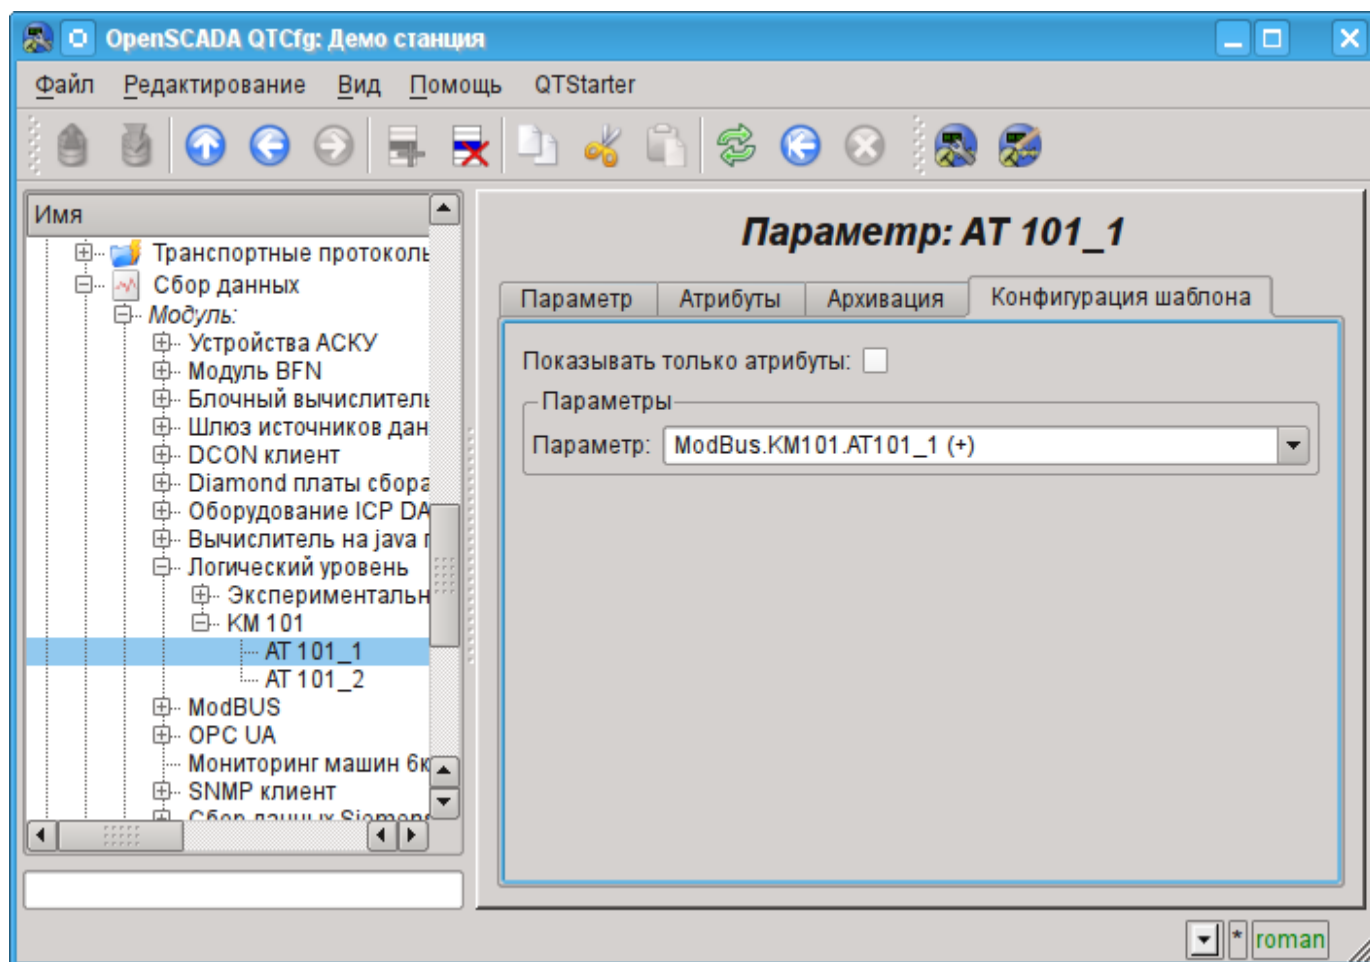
OpenSCADA QTCfg: Демо станция

Файл Редактирование Вид Помощь QTStarter

Имя
Транспортные протоколы
Сбор данных
Модуль:
Устройства АСКУ
Модуль BFN
Блочный вычислитель
Шлюз источников дан
DCON клиент
Diamond платы сбора
Оборудование ICP DA
Вычислитель на java
Логический уровень
Экспериментальн
KM 101
AT 101_1
AT 101_2
ModBUS
OPC UA
Мониторинг машин 6к
SNMP клиент
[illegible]

Параметр: AT 101_1

Параметр | Атрибуты | Архивация | Конфигурация шаблона

Показывать только атрибуты:

Параметры
Параметр: ModBus.KM101.AT101_1 (+)

*
roman